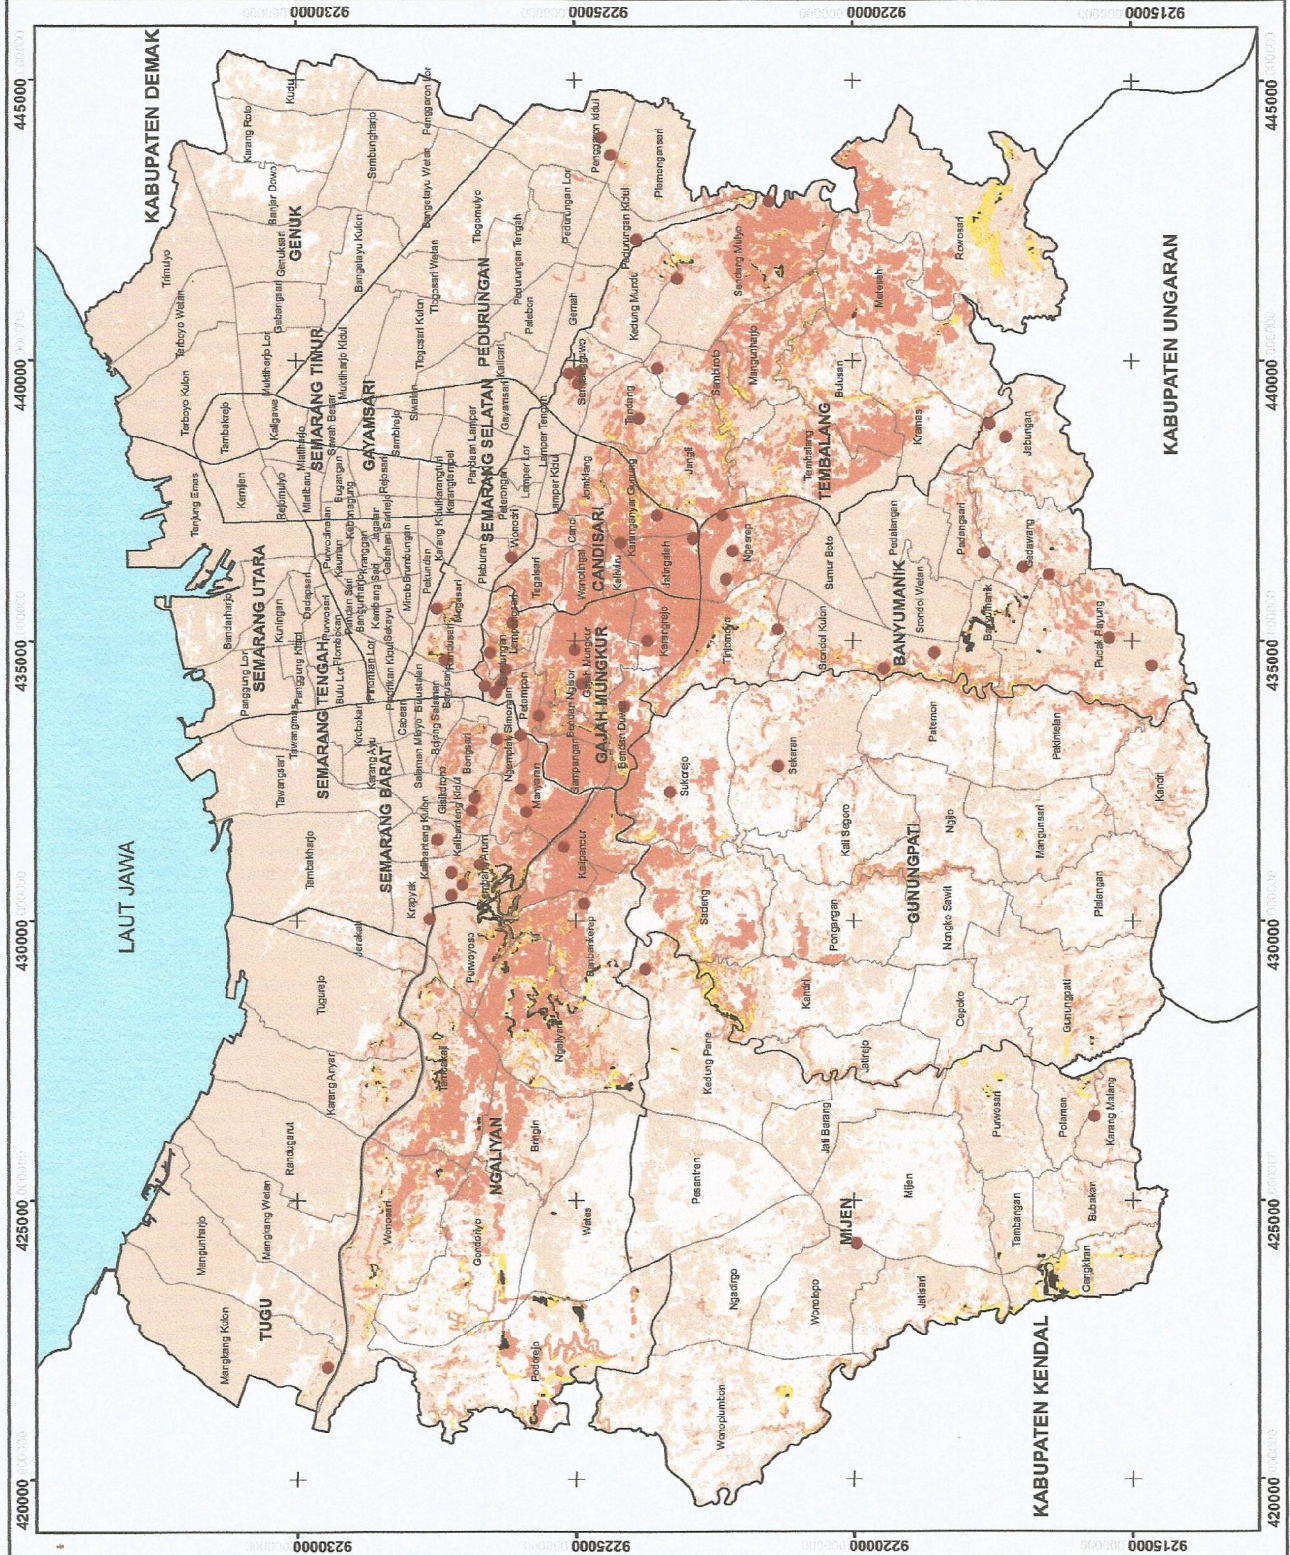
9230000
9225000
9220000
9215000
445000
440000
435000
430000
425000
420000
KABUPATEN DEMAK
KABUPATEN UNGARAN
KABUPATEN KENDAL
LAUT JAWA
GENUK
PEDURUNGAN
SEMARANG TIMUR
GAYAMSARI
SEMARANG SELATAN
SEMARANG UTARA
SEMARANG TENGAH
CANDISARI
GAJAH MUNGKUR
SEMARANG BARAT
TEMBALANG
BANYUMANIK
GUNUNGPATI
NGALIYAN
MIJEN
TUGU
Trimulyo
Terboyo Wetan
Terboyo Kulon
Tambakrejo
Tanjung Emas
Kemijen
Bandarharjo
Karang Roto
Banjar Dowo
Kudu
Penggaron Lor
Sembungharjo
Bangetayu Wetan
Bangetayu Kulon
Gebangsari
Genuksari
Muktiharjo Lor
Muktiharjo Kidul
Kaligawe
Sawah Besar
Tlogomulyo
Tlogosari Wetan
Tlogosari Kulon
Penggaron Kidul
Pedurungan Lor
Pedurungan Tengah
Pedurungan Kidul
Plamongansari
Palebon
Gemah
Kalicari
Siwalan
Sambirejo
Pandean Lamper
Gayamsari
Lamper Tengah
Lamper Lor
Lamper Kidul
Peterongan
Sendangguwo
Tandang
Kedung Mundu
Sendang Mulyo
Sambiroto
Mangunharjo
Meteseh
Rowosari
Bulusan
Tembalang
Kramas
Jangli
Jomblang
Karanganyar Gunung
Jatingaleh
Ngesrep
Kaliwiru
Wonotingal
Candi
Tegalsari
Wonodri
Pleburan
Karangtempel
Karangturi
Mlatiharjo
Mlatibaru
Bugangan
Rejosari
Sarirejo
Kebonagung
Jagalar
Purwodinatan
Kauman
Bangunharjo
Karangkidul
Pekunden
Miroto
Brumbungan
Gabahan
Sekayu
Kembang Sari
Pandansari
Kuningan
Purwosari
Plombokan
Panggung Lor
Panggung Kidul
Bulu Lor
Pendrikan Lor
Pendrikan Kidul
Barusari
Randusari
Mugasari
Lempongsari
Bendungan
Petompon
Bendan Ngisor
Gajah Mungkur
Karangrejo
Tinjomoyo
Srondol Kulon
Sumur Boto
Padalangan
Srondol Wetan
Pedalangan
Banyumanik
Gedawang
Jabungan
Pudak Payung
Tawangmas
Tawangsari
Krobokan
Karang Ayu
Cabean
Salaman Mloyo
Bojong Salaman
Bongsari
Ngemplak Simongan
Manyaran
Sampangan
Bendan Duwur
Gisikdrono
Kalibanteng Kidul
Kalibanteng Kulon
Krapyak
Tambakharjo
Jerakah
Tugurejo
Karang Anyar
Randugarut
Mangkang Wetan
Mangunharjo
Mangkang Kulon
Purwoyoso
Tambak Aji
Kembang Arum
Kalipancur
Bambankerep
Wonosari
Gondoriyo
Podorejo
Beringin
Wates
Ngaliyan
Sukorejo
Sadeng
Sekaran
Patemon
Pakintelan
Kandri
Kali Segoro
Ngijo
Mangunsari
Plalangan
Pongangan
Nongko Sawit
Cepoko
Gunungpati
Jatirejo
Kedung Pane
Jati Barang
Purwosari
Polaman
Karang Malang
Pesantren
Mijen
Tambangan
Bubakan
Cangkiran
Ngadirgo
Wonolopo
Jatisari
Wonoplumbon